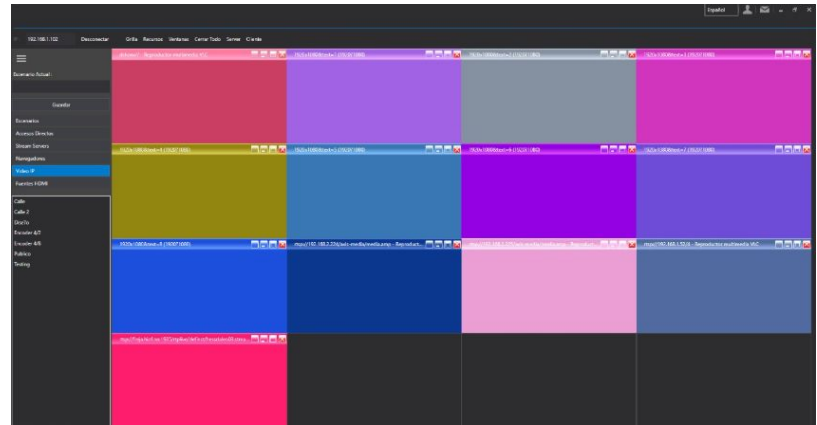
Español

192.168.1.102 Desconectar Grilla Recursos Ventanas Cerrar Todo Server Cliente

Escenario Actual:

Guardar

Escenarios
Accesos Directos
Stream Servers
Navegadores
Video IP
Fuentes HDMI

Calle
Calle 2
DocYo
Encoder 4/3
Encoder 4/8
Publico
Testing

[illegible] - Reproductor multimedia VLC
1920x1080@test=1 (1920X1080)
1920x1080@test=2 (1920X1080)
1920x1080@test=3 (1920X1080)
1920x1080@test=4 (1920X1080)
1920x1080@test=5 (1920X1080)
1920x1080@test=6 (1920X1080)
1920x1080@test=7 (1920X1080)
1920x1080@test=8 (1920X1080)
rtsp://192.168.2.226/axis-media/media.amp - Reproduct...
rtsp://192.168.2.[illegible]/axis-media/media.amp - Reproduct...
rtsp://192.168.1.53:8 - Reproductor multimedia VLC
rtsp://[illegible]